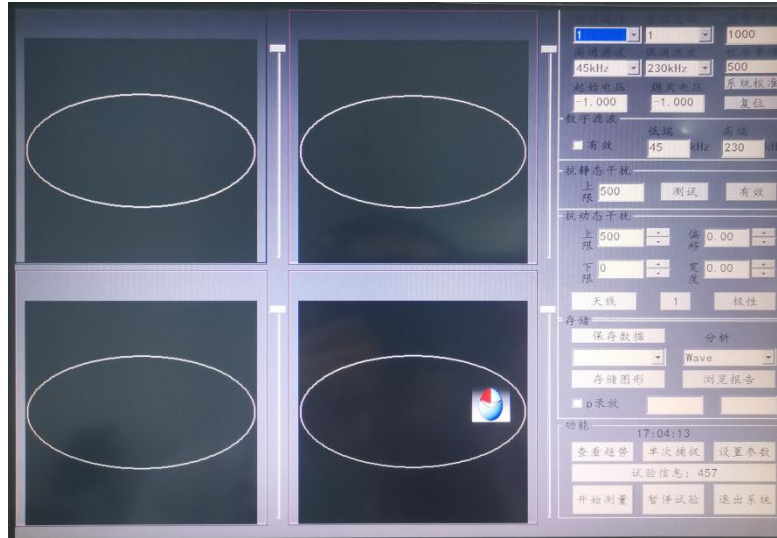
1
1
1000
高通滤波
低通滤波
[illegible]
45kHz
230kHz
500
系统校准
起始电压
熄灭电压
-1.000
-1.000
复位

数字滤波
低端
高端
有效
45
kHz
230
kH

抗静态干扰
上限
500
测试
有效

抗动态干扰
上限
500
偏移
0.00
下限
0
宽度
0.00
天线
1
极性

存储
保存数据
分析
Wave
存储图形
浏览报告
p录放

功能
17:04:13
查看趋势
单次模拟
设置参数
试验信息：457
开始测量
暂停试验
退出系统